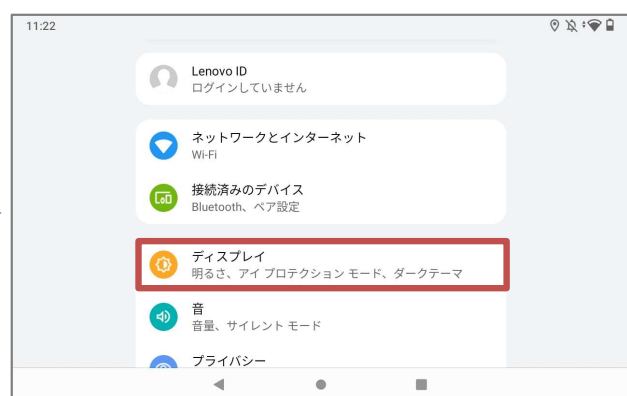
11:22

Lenovo ID
ログインしていません

ネットワークとインターネット
Wi-Fi

接続済みのデバイス
Bluetooth、ペア設定

ディスプレイ
明るさ、アイ プロテクション モード、ダークテーマ

音
音量、サイレント モード

プライバシー